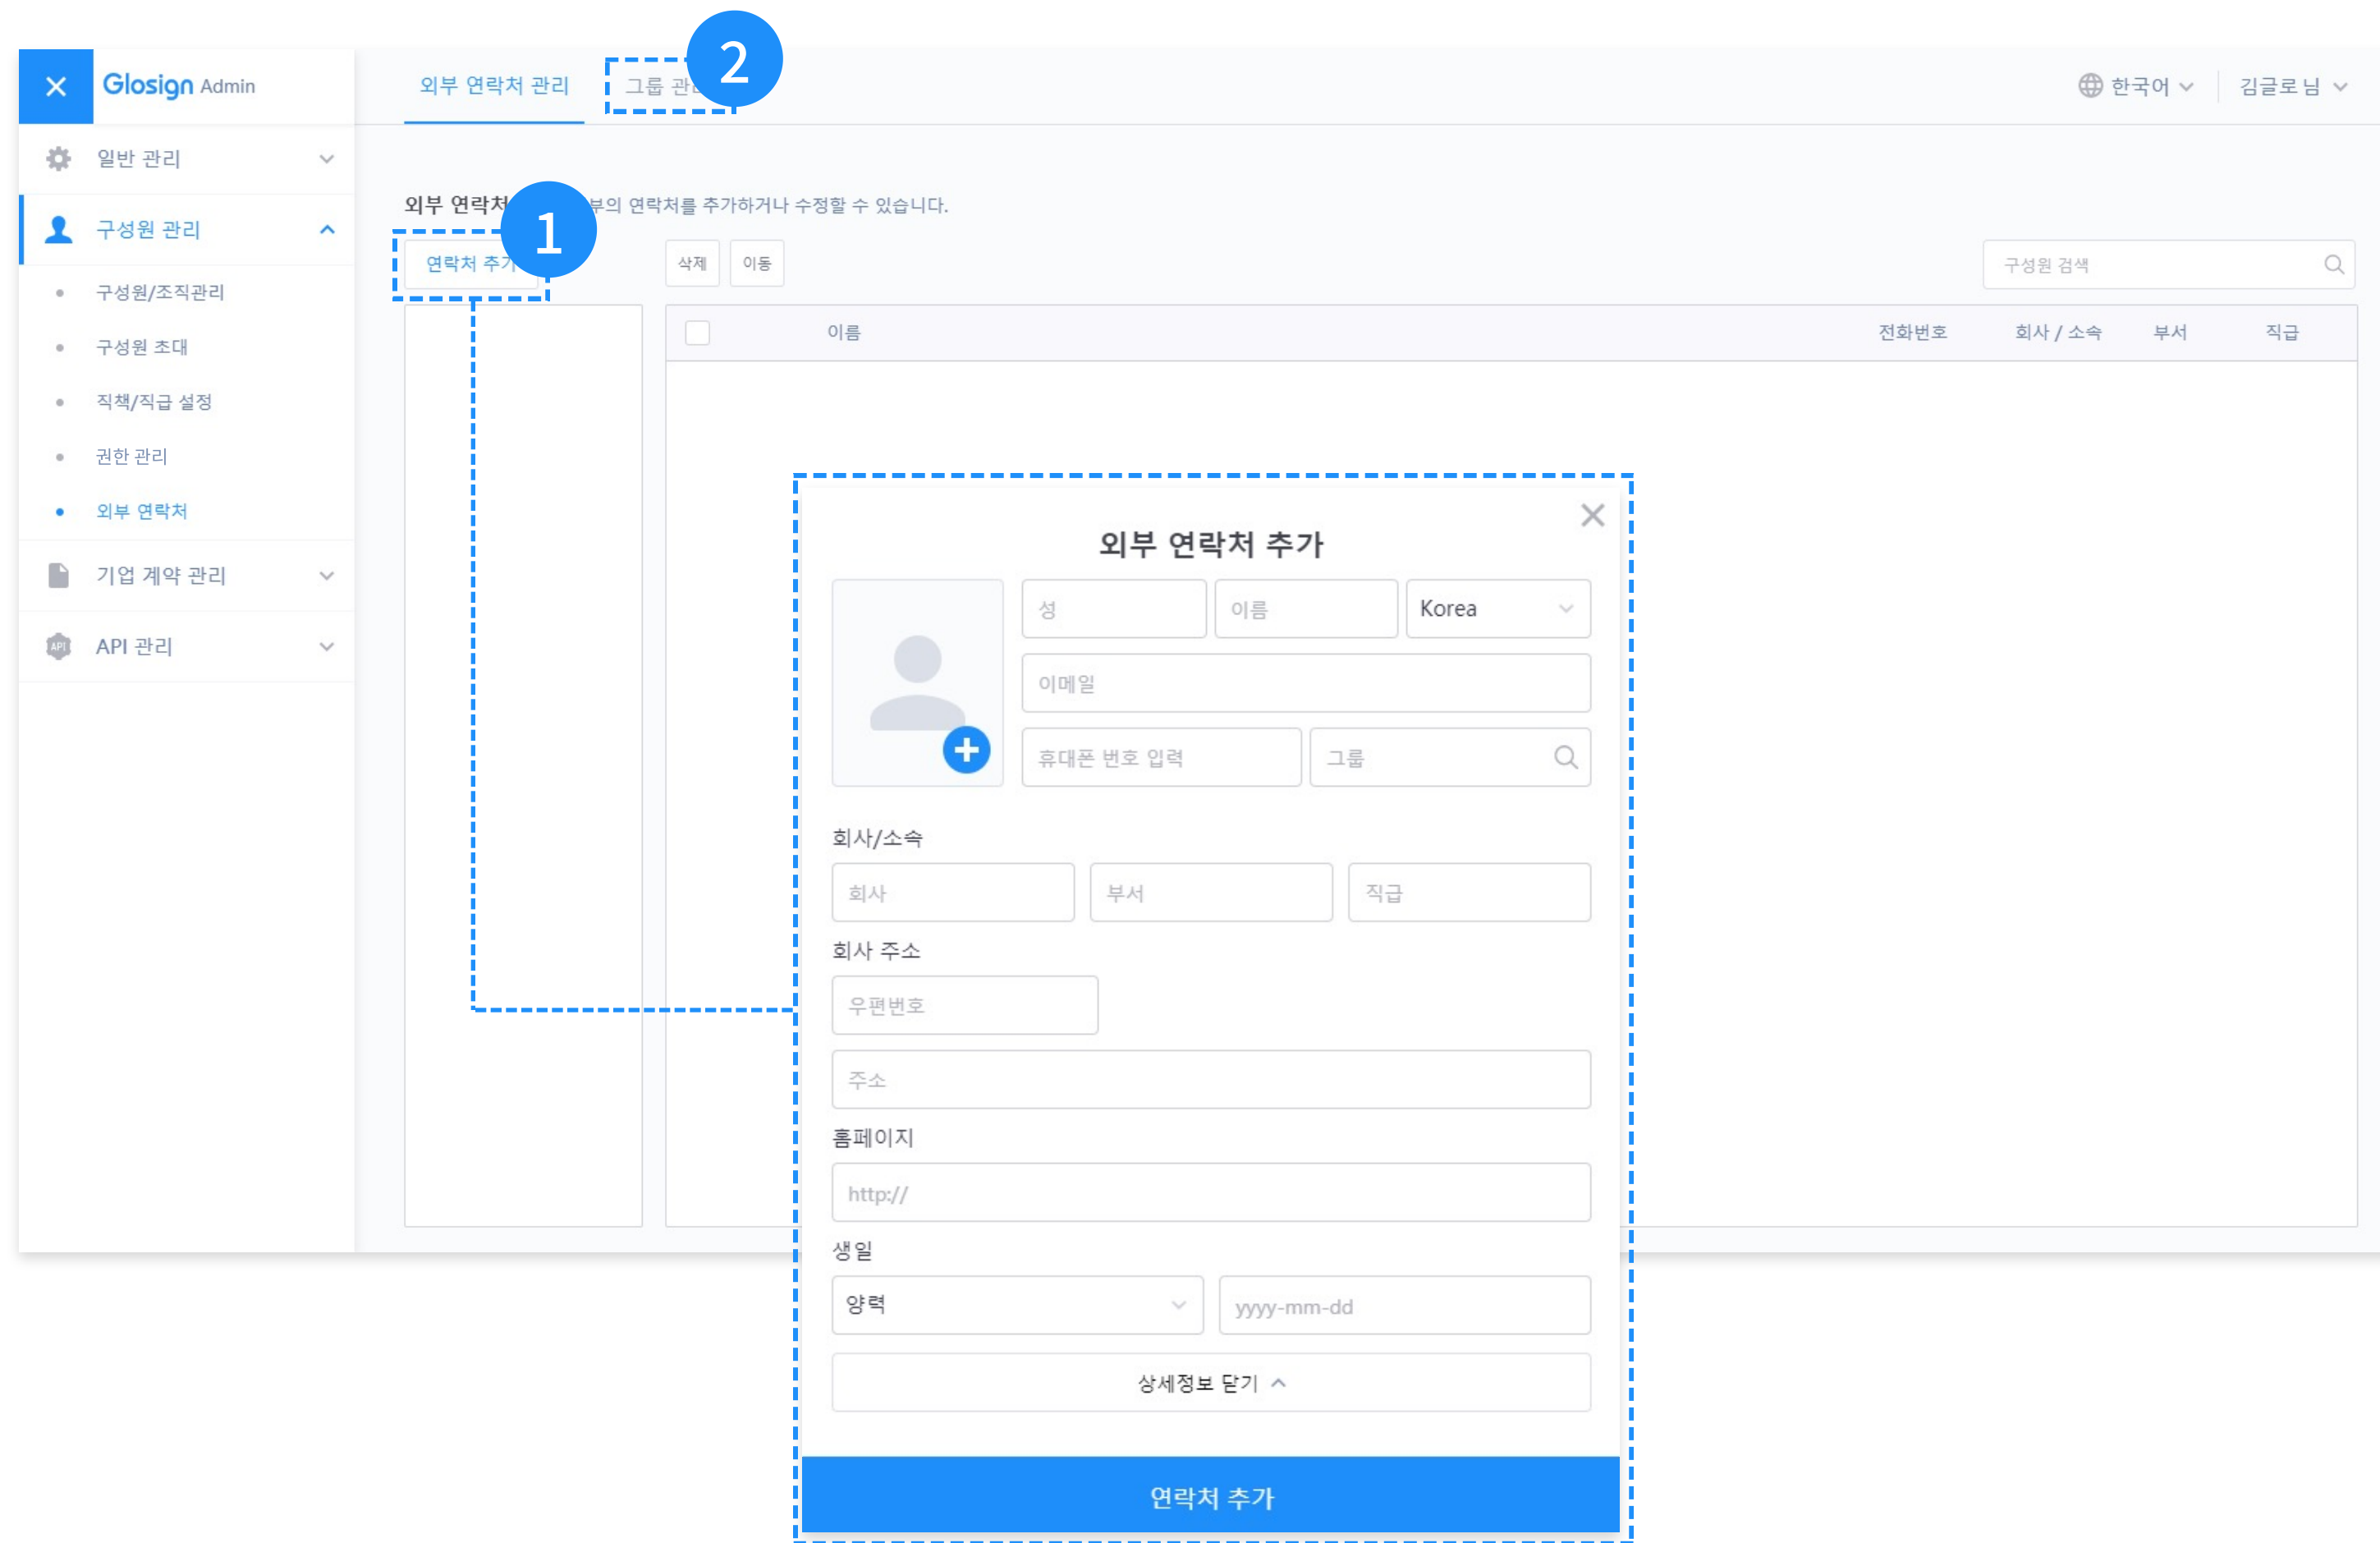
Glosign Admin

외부 연락처 관리
그룹 관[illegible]
2

한국어
김글로 님

일반 관리
구성원 관리
구성원/조직관리
구성원 초대
직책/직급 설정
권한 관리
외부 연락처
기업 계약 관리
API 관리

외부 연락처 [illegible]부의 연락처를 추가하거나 수정할 수 있습니다.
1
연락처 추가
삭제
이동
구성원 검색

| | 이름 | 전화번호 | 회사 / 소속 | 부서 | 직급 |
|---|---|---|---|---|---|

외부 연락처 추가
성
이름
Korea
이메일
휴대폰 번호 입력
그룹
회사/소속
회사
부서
직급
회사 주소
우편번호
주소
홈페이지
http://
생일
양력
yyyy-mm-dd
상세정보 닫기
연락처 추가